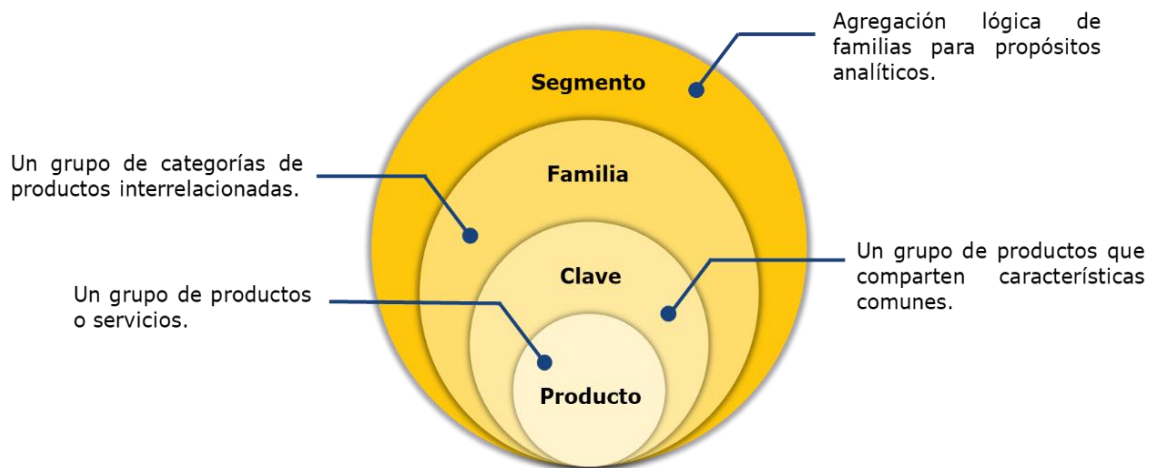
Agregación lógica de familias para propósitos analíticos.

Segmento

Un grupo de categorías de productos interrelacionadas.

Familia

Clave

Un grupo de productos que comparten características comunes.

Un grupo de productos o servicios.

Producto